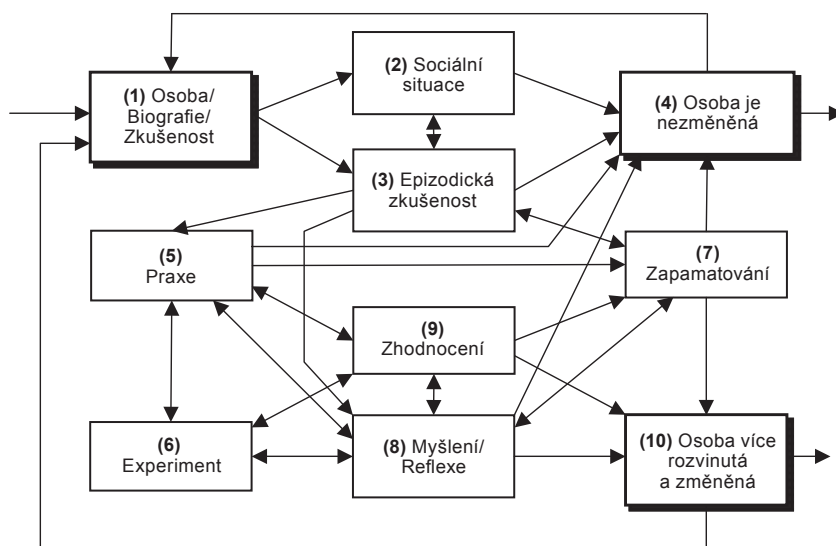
(1) Osoba/ Biografie/ Zkušenost

(2) Sociální situace

(3) Epizodická zkušenost

(4) Osoba je nezměněná

(5) Praxe

(7) Zapamatování

(9) Zhodnocení

(6) Experiment

(8) Myšlení/ Reflexe

(10) Osoba více rozvinutá a změněná